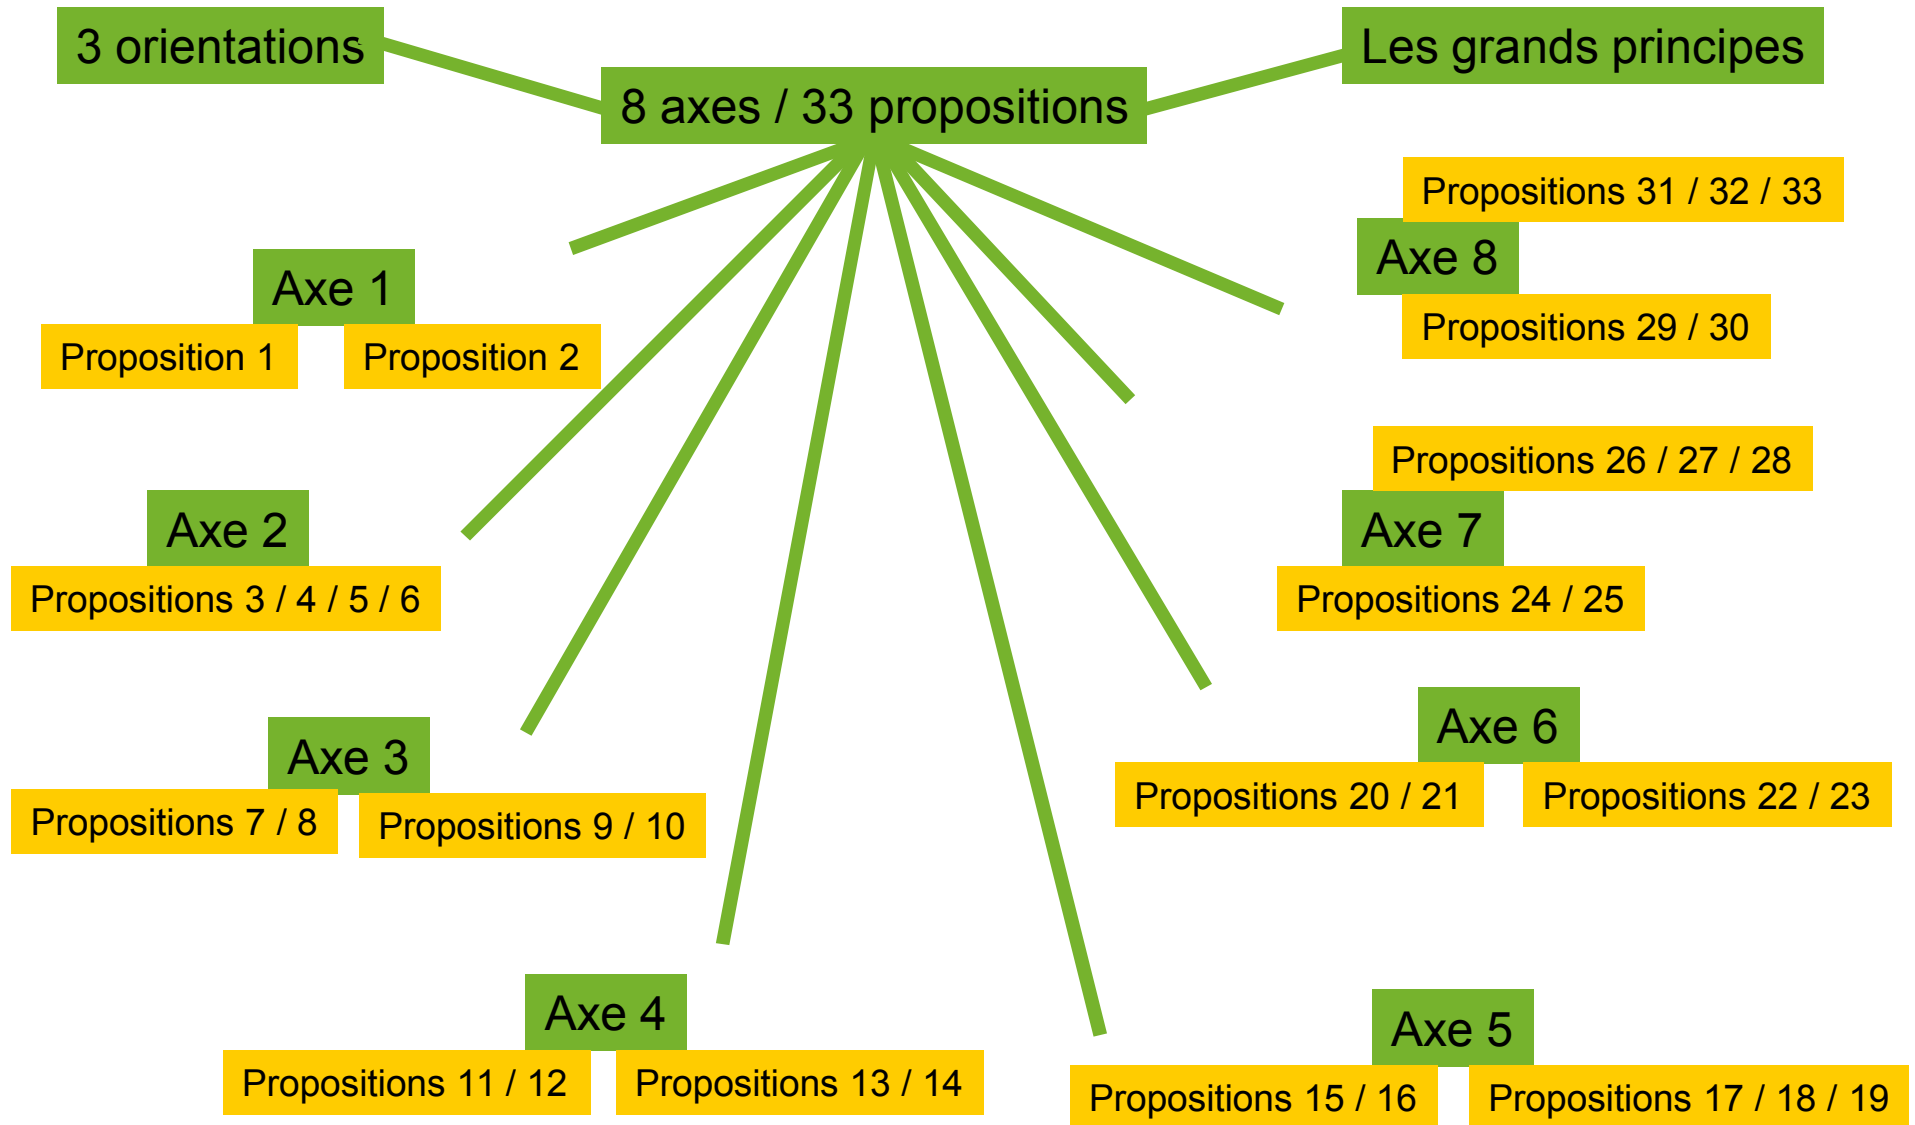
3 orientations

8 axes / 33 propositions

Les grands principes

Axe 1

Proposition 1

Proposition 2

Axe 2

Propositions 3 / 4 / 5 / 6

Axe 3

Propositions 7 / 8

Propositions 9 / 10

Axe 4

Propositions 11 / 12

Propositions 13 / 14

Axe 5

Propositions 15 / 16

Propositions 17 / 18 / 19

Axe 6

Propositions 20 / 21

Propositions 22 / 23

Propositions 26 / 27 / 28

Axe 7

Propositions 24 / 25

Propositions 31 / 32 / 33

Axe 8

Propositions 29 / 30